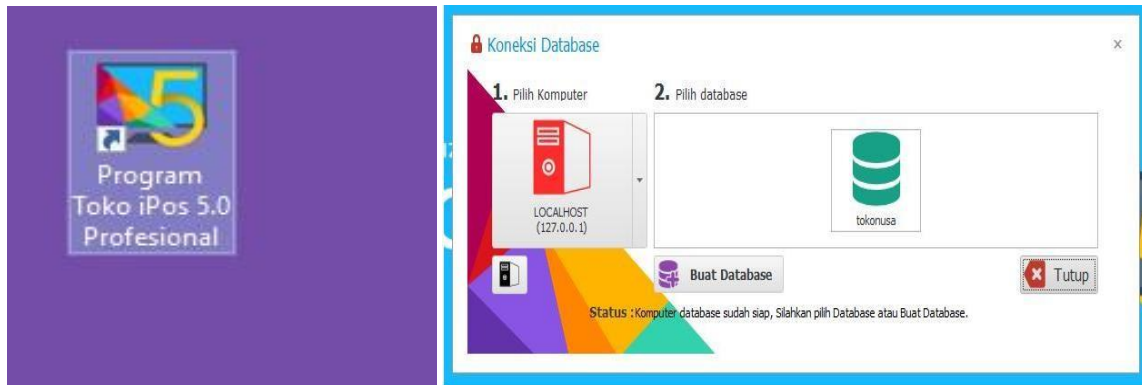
Program Toko iPos 5.0 Profesional

Koneksi Database

×

1. Pilih Komputer

2. Pilih database

LOCALHOST (127.0.0.1)

tokonusa

Buat Database

Tutup

Status : Komputer database sudah siap, Silahkan pilih Database atau Buat Database.